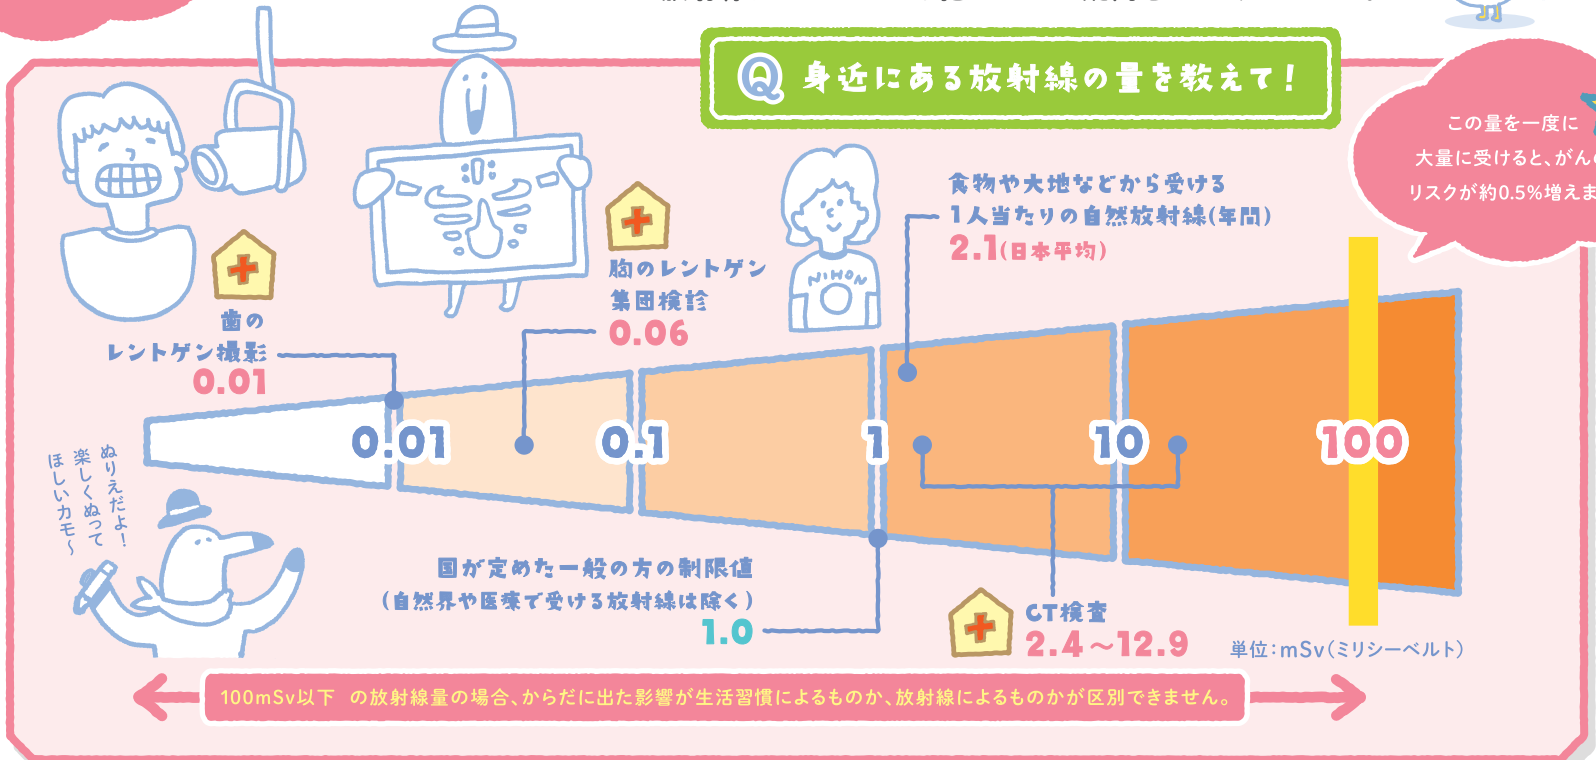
Q 身近にある放射線の量を教えて！

この量を一度に大量に受けると、がん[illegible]リスクが約0.5%増えま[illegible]

歯のレントゲン撮影 0.01

胸のレントゲン集団検診 0.06

食物や大地などから受ける1人当たりの自然放射線(年間) 2.1(日本平均)

NIHON

0.01 0.1 1 10 100

ぬりえだよ！楽しくぬってほしいカモ～

国が定めた一般の方の制限値（自然界や医療で受ける放射線は除く） 1.0

CT検査 2.4～12.9

単位：mSv(ミリシーベルト)

100mSv以下 の放射線量の場合、からだに出た影響が生活習慣によるものか、放射線によるものかが区別できません。